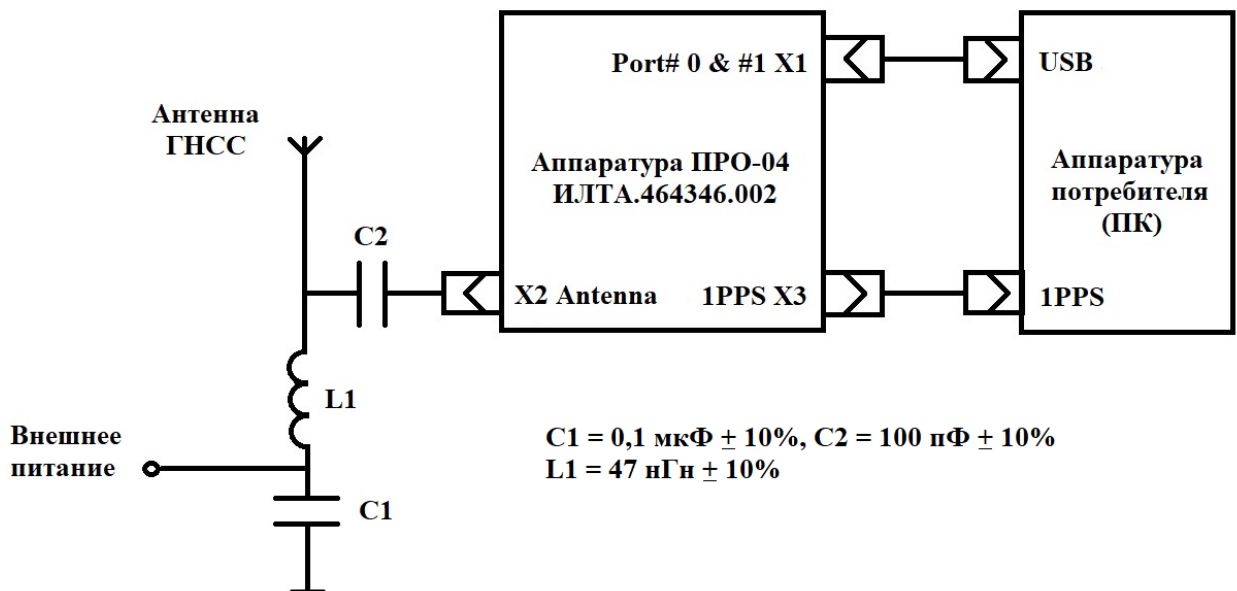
Port# 0 & #1 X1

USB

Антенна ГНСС

Аппаратура ПРО-04
ИЛТА.464346.002

Аппаратура потребителя (ПК)

C2

X2 Antenna

1PPS X3

1PPS

L1

Внешнее питание

C1 = 0,1 мкФ $\pm$ 10%, C2 = 100 пФ $\pm$ 10%
L1 = 47 нГн $\pm$ 10%

C1